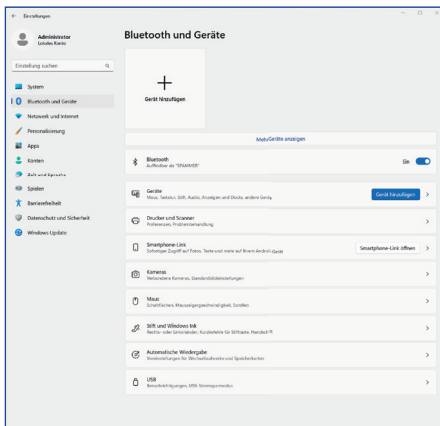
← Einstellungen

Administrator
Lokales Konto

Einstellung suchen

System
Bluetooth und Geräte
Netzwerk und Internet
Personalisierung
Apps
Konten
Zeit und Sprache
Spielen
Barrierefreiheit
Datenschutz und Sicherheit
Windows Update

Bluetooth und Geräte

+
Gerät hinzufügen

Mehr Geräte anzeigen

Bluetooth
Auffindbar als "SPAMMER"
Ein

Geräte
Maus, Tastatur, Stift, Audio, Anzeigen und Docks, andere Geräte
Gerät hinzufügen

Drucker und Scanner
Präferenzen, Problembehandlung

Smartphone-Link
Sofortiger Zugriff auf Fotos, Texte und mehr auf Ihrem Android-Gerät
Smartphone-Link öffnen

Kameras
Verbundene Kameras, Standardbildeinstellungen

Maus
Schaltflächen, Mauszeigergeschwindigkeit, Scrollen

Stift und Windows Ink
Rechts- oder Linkshänder, Stiftschaltfläche, Schreiben

Automatische Wiedergabe
Standardeinstellungen für Wechselaufwerke und Speicherkarten

USB
Benachrichtigungen, USB-Stromsparmodus